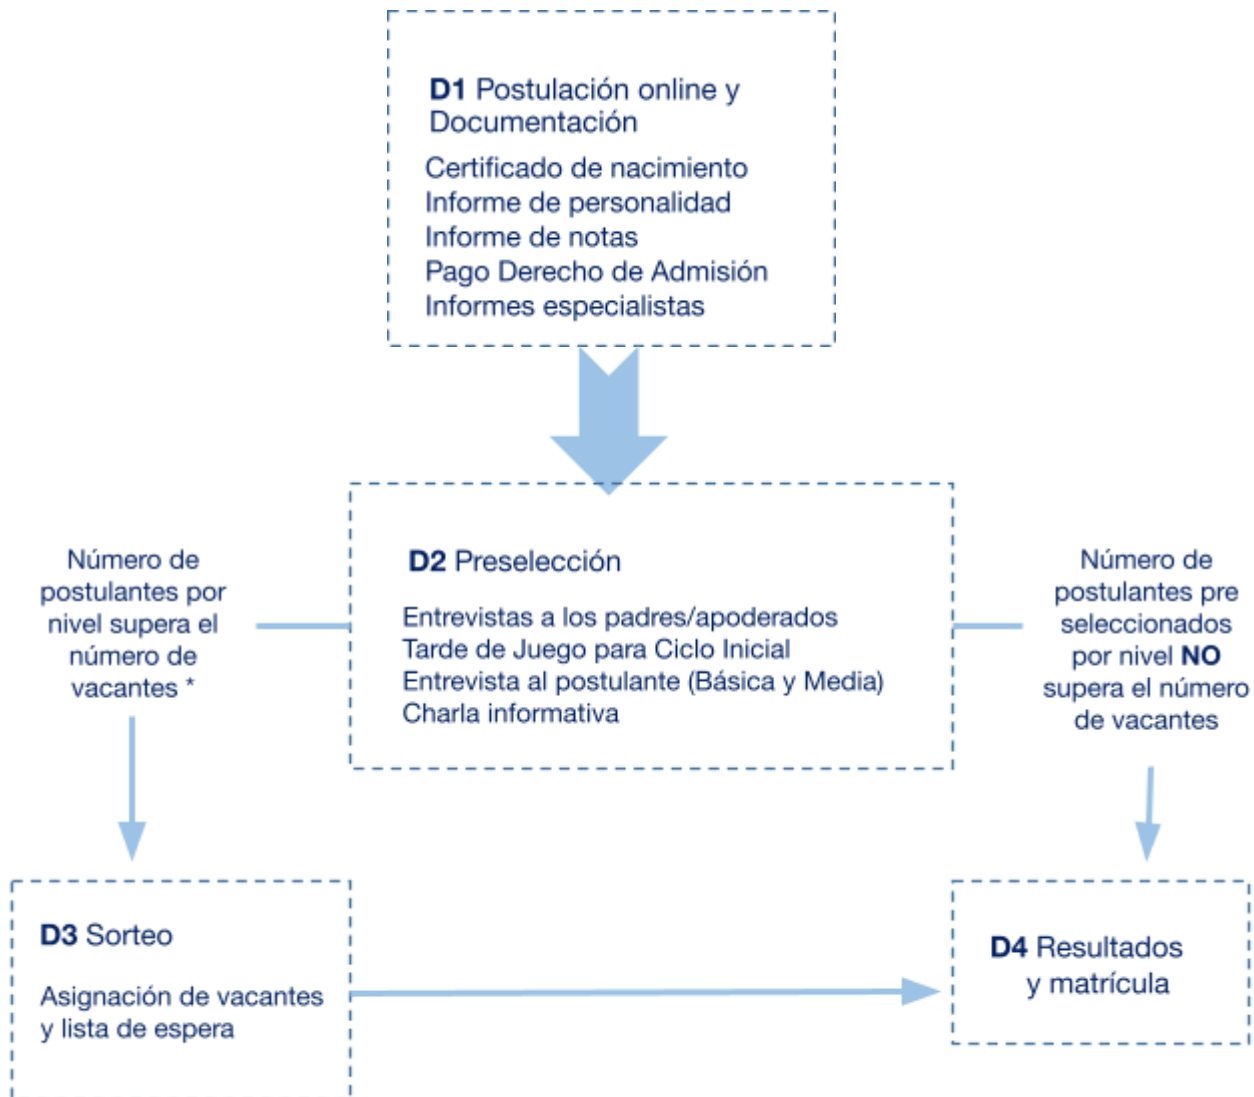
**D1** Postulación online y Documentación

Certificado de nacimiento
Informe de personalidad
Informe de notas
Pago Derecho de Admisión
Informes especialistas

Número de postulantes por nivel supera el número de vacantes *

**D2** Preselección

Entrevistas a los padres/apoderados
Tarde de Juego para Ciclo Inicial
Entrevista al postulante (Básica y Media)
Charla informativa

Número de postulantes pre seleccionados por nivel **NO** supera el número de vacantes

**D3** Sorteo

Asignación de vacantes y lista de espera

**D4** Resultados y matrícula